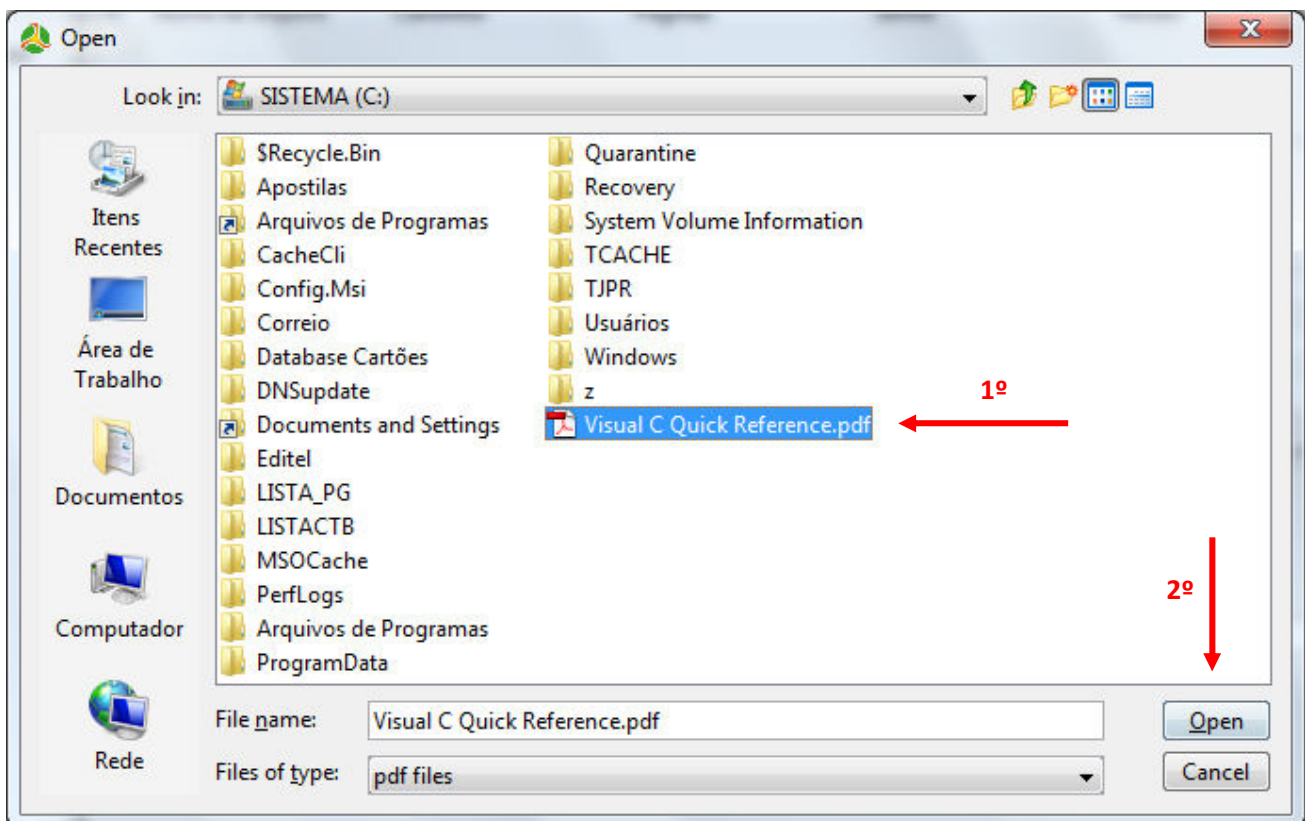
Open

Look in: SISTEMA (C:)

Itens Recentes

Área de Trabalho

Documentos

Computador

Rede

$Recycle.Bin
Apostilas
Arquivos de Programas
CacheCli
Config.Msi
Correio
Database Cartões
DNSupdate
Documents and Settings
Editel
LISTA_PG
LISTACTB
MSOCache
PerfLogs
Arquivos de Programas
ProgramData

Quarantine
Recovery
System Volume Information
TCACHE
TJPR
Usuários
Windows
z
Visual C Quick Reference.pdf

1º

2º

File name: Visual C Quick Reference.pdf

Files of type: pdf files

Open

Cancel